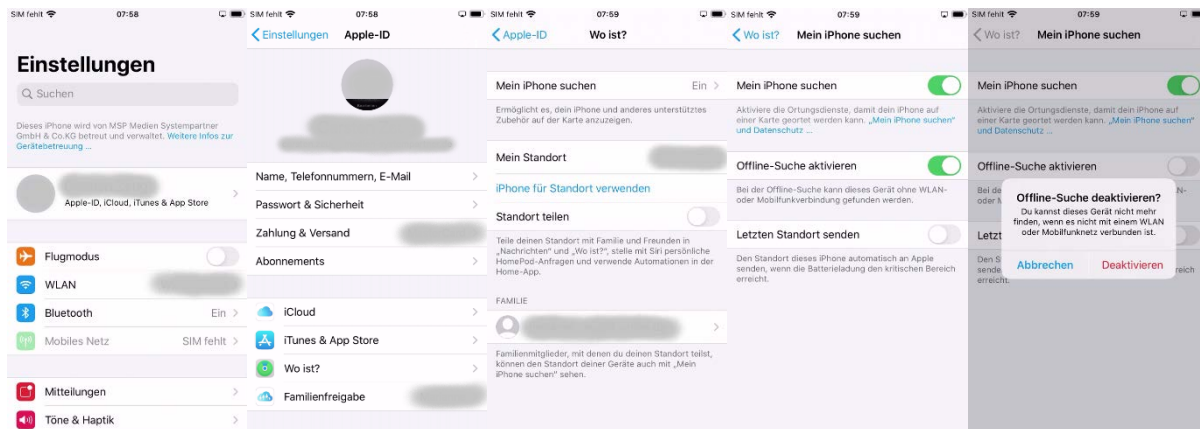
SIM fehlt 07:58

Einstellungen

Suchen

Dieses iPhone wird von MSP Medien Systempartner GmbH & Co.KG betreut und verwaltet. Weitere Infos zur Gerätebetreuung ...

Apple-ID, iCloud, iTunes & App Store

Flugmodus

WLAN

Bluetooth Ein

Mobiles Netz SIM fehlt

Mitteilungen

Töne & Haptik

SIM fehlt 07:58

Einstellungen Apple-ID

Name, Telefonnummern, E-Mail

Passwort & Sicherheit

Zahlung & Versand

Abonnements

iCloud

iTunes & App Store

Wo ist?

Familienfreigabe

SIM fehlt 07:59

Apple-ID Wo ist?

Mein iPhone suchen Ein

Ermöglicht es, dein iPhone und anderes unterstütztes Zubehör auf der Karte anzuzeigen.

Mein Standort

iPhone für Standort verwenden

Standort teilen

Teile deinen Standort mit Familie und Freunden in „Nachrichten" und „Wo ist?", stelle mit Siri persönliche HomePod-Anfragen und verwende Automationen in der Home-App.

FAMILIE

Familienmitglieder, mit denen du deinen Standort teilst, können den Standort deiner Geräte auch mit „Mein iPhone suchen" sehen.

SIM fehlt 07:59

Wo ist? Mein iPhone suchen

Mein iPhone suchen

Aktiviere die Ortungsdienste, damit dein iPhone auf einer Karte geortet werden kann. „Mein iPhone suchen" und Datenschutz ...

Offline-Suche aktivieren

Bei der Offline-Suche kann dieses Gerät ohne WLAN- oder Mobilfunkverbindung gefunden werden.

Letzten Standort senden

Den Standort dieses iPhone automatisch an Apple senden, wenn die Batterieladung den kritischen Bereich erreicht.

SIM fehlt 07:59

Wo ist? Mein iPhone suchen

Mein iPhone suchen

Aktiviere die Ortungsdienste, damit dein iPhone auf einer Karte geortet werden kann. „Mein iPhone suchen" und Datenschutz ...

Offline-Suche aktivieren

Bei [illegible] N-
oder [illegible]

Letzt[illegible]

Den S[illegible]
sende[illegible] reich
erreicht.

Offline-Suche deaktivieren?

Du kannst dieses Gerät nicht mehr finden, wenn es nicht mit einem WLAN oder Mobilfunknetz verbunden ist.

Abbrechen Deaktivieren